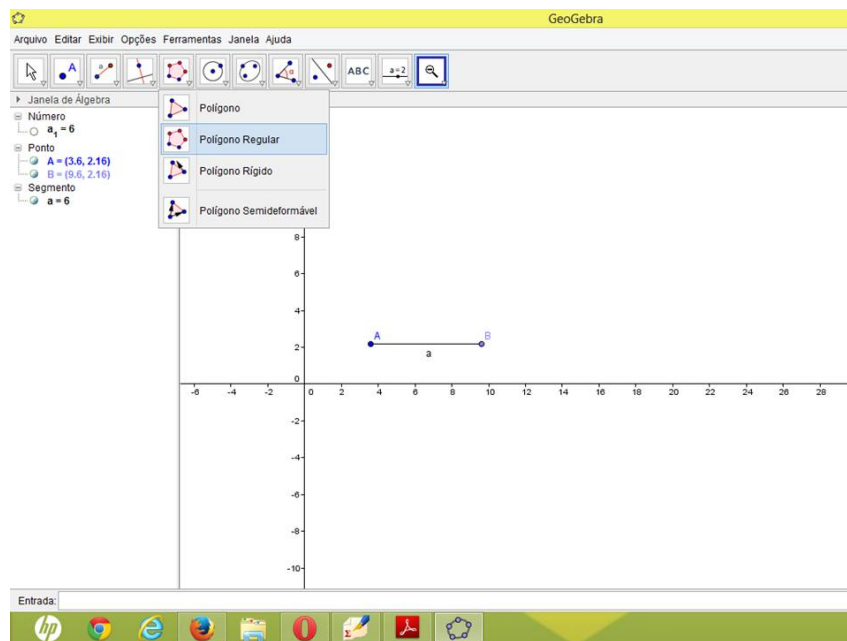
GeoGebra

Arquivo Editar Exibir Opções Ferramentas Janela Ajuda

ABC $a=2$

Janela de Álgebra

Número
$a_1 = 6$
Ponto
A = (3.6, 2.16)
B = (9.6, 2.16)
Segmento
a = 6

Polígono
Polígono Regular
Polígono Rígido
Polígono Semideformável

8
6
4
2
0
-2
-4
-6
-8
-10

-6 -4 -2 0 2 4 6 8 10 12 14 16 18 20 22 24 26 28

A
B
a

Entrada: